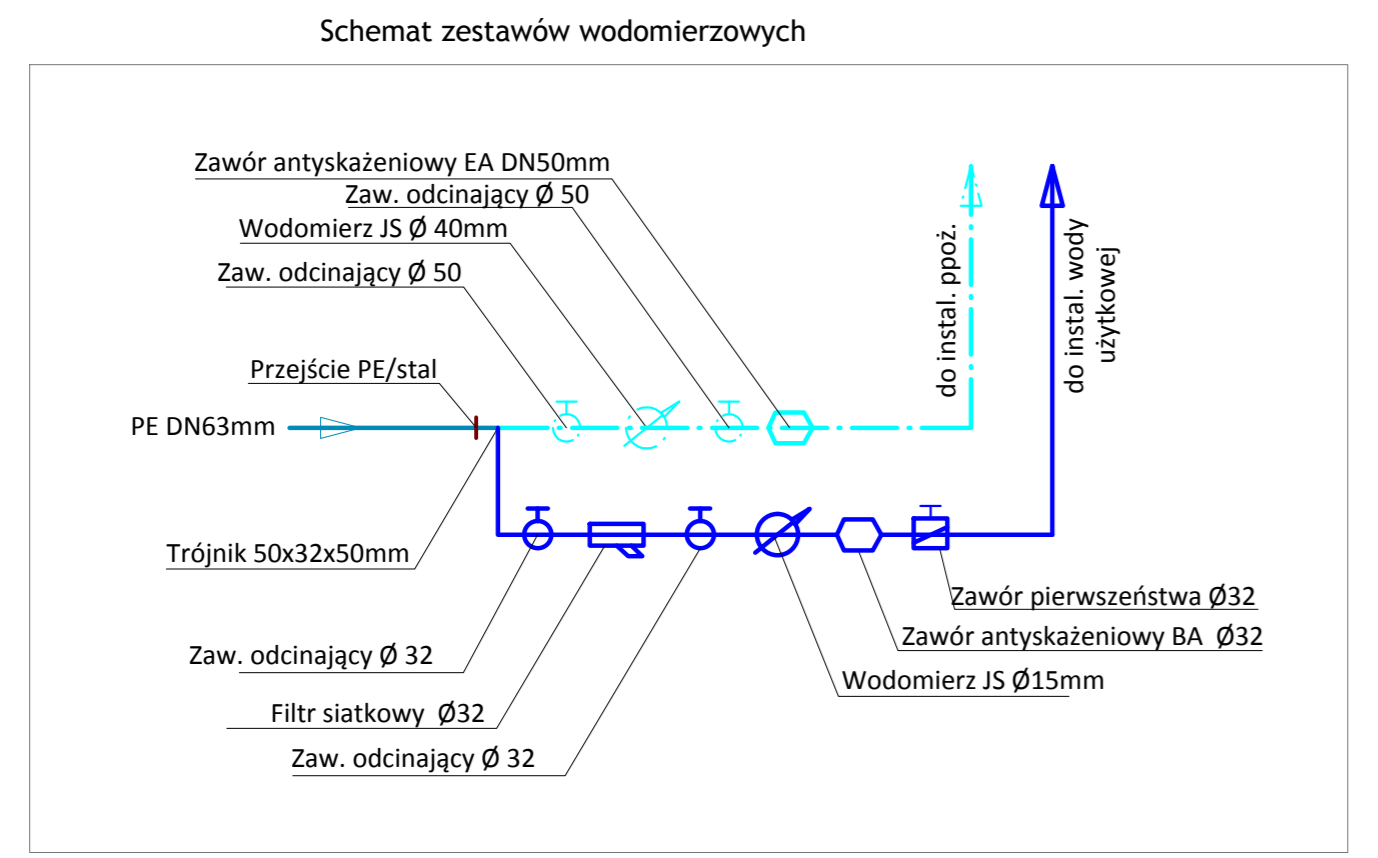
Schemat zestawów wodomierzowych

Zawór antyskażeniowy EA DN50mm
Zaw. odcinający Ø 50
Wodomierz JS Ø 40mm
Zaw. odcinający Ø 50
Przejście PE/stal
PE DN63mm
do instal. ppoż.
do instal. wody użytkowej
Trójnik 50x32x50mm
Zawór pierwszeństwa Ø32
Zawór antyskażeniowy BA Ø32
Wodomierz JS Ø15mm
Zaw. odcinający Ø 32
Filtr siatkowy Ø32
Zaw. odcinający Ø 32